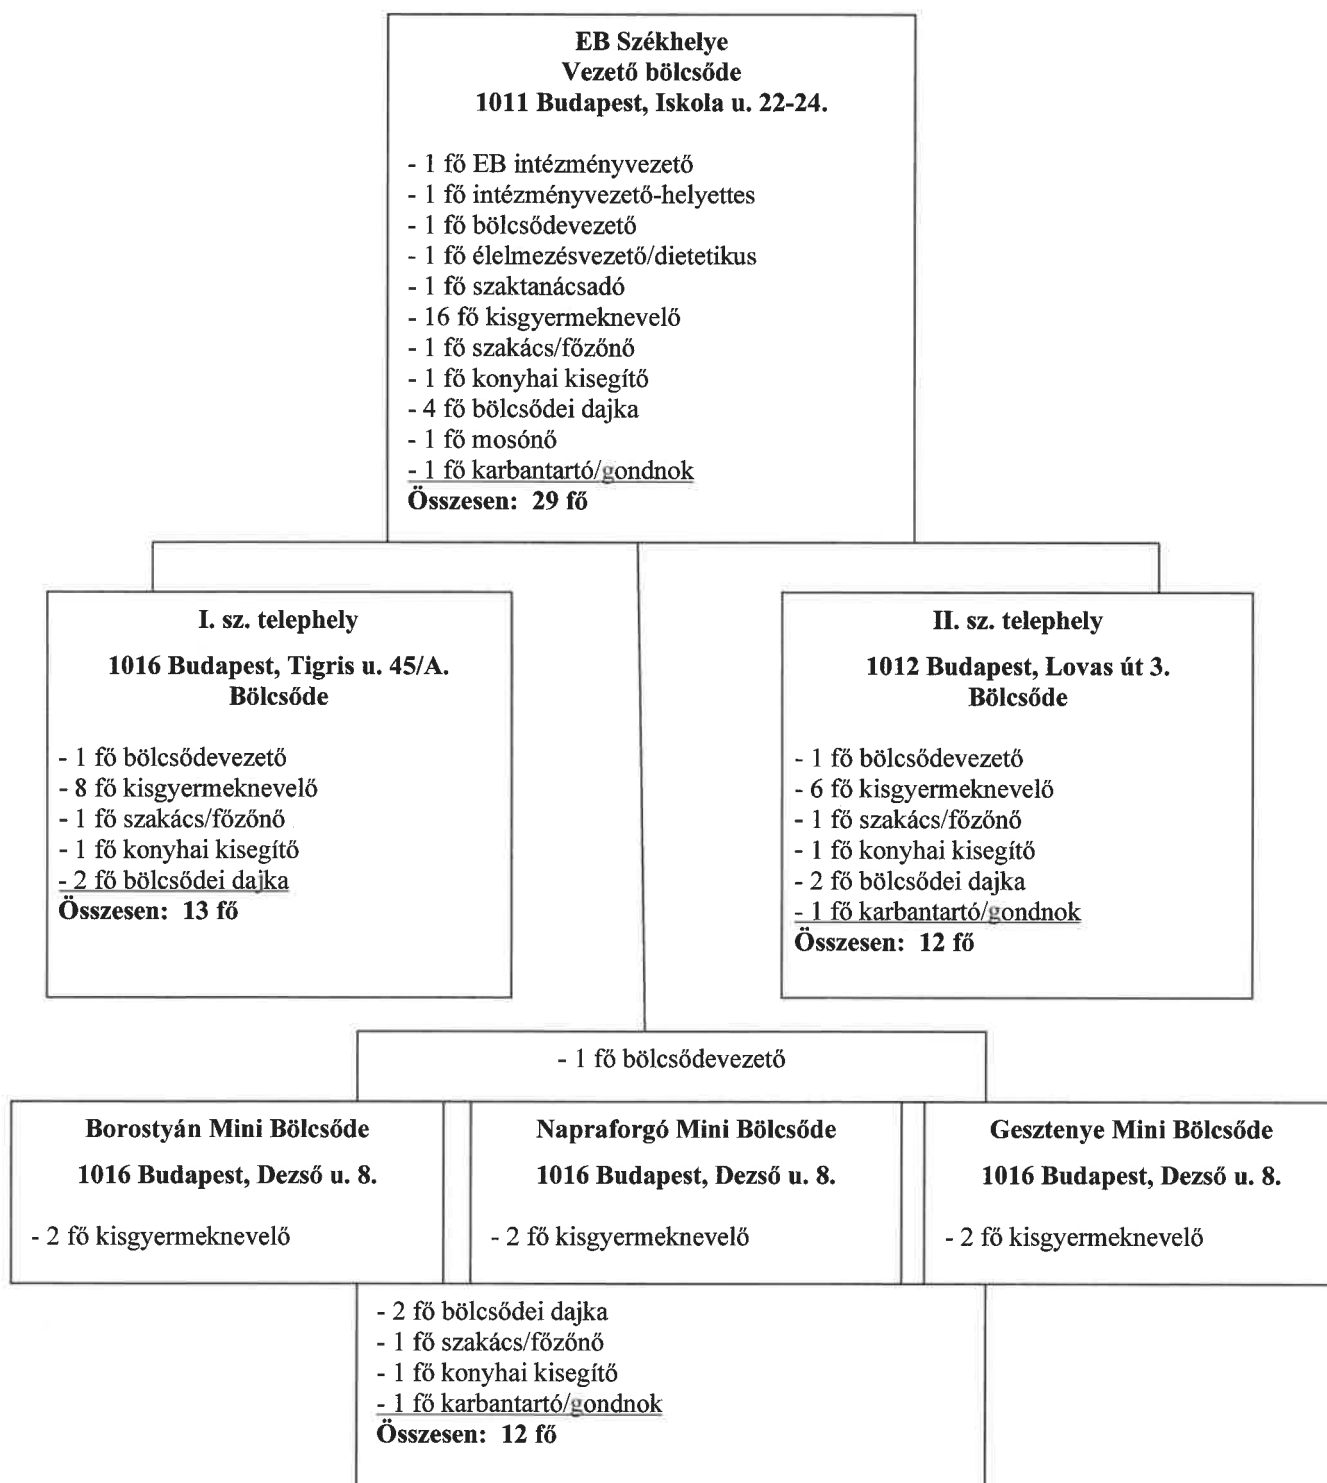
EB Székhelye
Vezető bölcsőde
1011 Budapest, Iskola u. 22-24.

- 1 fő EB intézményvezető
- 1 fő intézményvezető-helyettes
- 1 fő bölcsődevezető
- 1 fő élelmezésvezető/dietetikus
- 1 fő szaktanácsadó
- 16 fő kisgyermeknevelő
- 1 fő szakács/főzőnő
- 1 fő konyhai kisegítő
- 4 fő bölcsődei dajka
- 1 fő mosónő
- 1 fő karbantartó/gondnok
Összesen: 29 fő

I. sz. telephely

1016 Budapest, Tigris u. 45/A.
Bölcsőde

- 1 fő bölcsődevezető
- 8 fő kisgyermeknevelő
- 1 fő szakács/főzőnő
- 1 fő konyhai kisegítő
- 2 fő bölcsődei dajka
Összesen: 13 fő

II. sz. telephely

1012 Budapest, Lovas út 3.
Bölcsőde

- 1 fő bölcsődevezető
- 6 fő kisgyermeknevelő
- 1 fő szakács/főzőnő
- 1 fő konyhai kisegítő
- 2 fő bölcsődei dajka
- 1 fő karbantartó/gondnok
Összesen: 12 fő

- 1 fő bölcsődevezető

Borostyán Mini Bölcsőde

1016 Budapest, Dezső u. 8.

- 2 fő kisgyermeknevelő

Napraforgó Mini Bölcsőde

1016 Budapest, Dezső u. 8.

- 2 fő kisgyermeknevelő

Gesztenye Mini Bölcsőde

1016 Budapest, Dezső u. 8.

- 2 fő kisgyermeknevelő

- 2 fő bölcsődei dajka
- 1 fő szakács/főzőnő
- 1 fő konyhai kisegítő
- 1 fő karbantartó/gondnok
Összesen: 12 fő